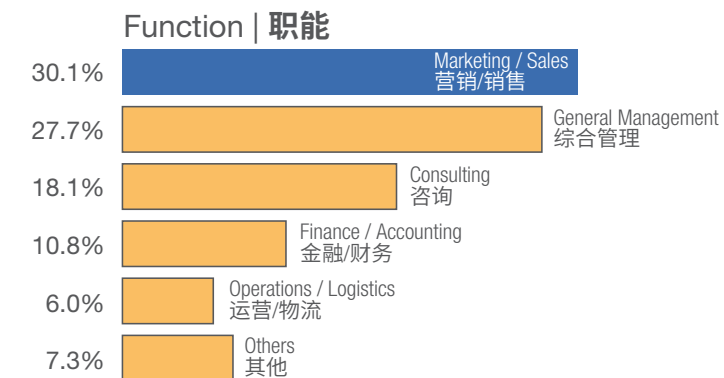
Function | 职能

30.1% Marketing / Sales 营销/销售

27.7% General Management 综合管理

18.1% Consulting 咨询

10.8% Finance / Accounting 金融/财务

6.0% Operations / Logistics 运营/物流

7.3% Others 其他